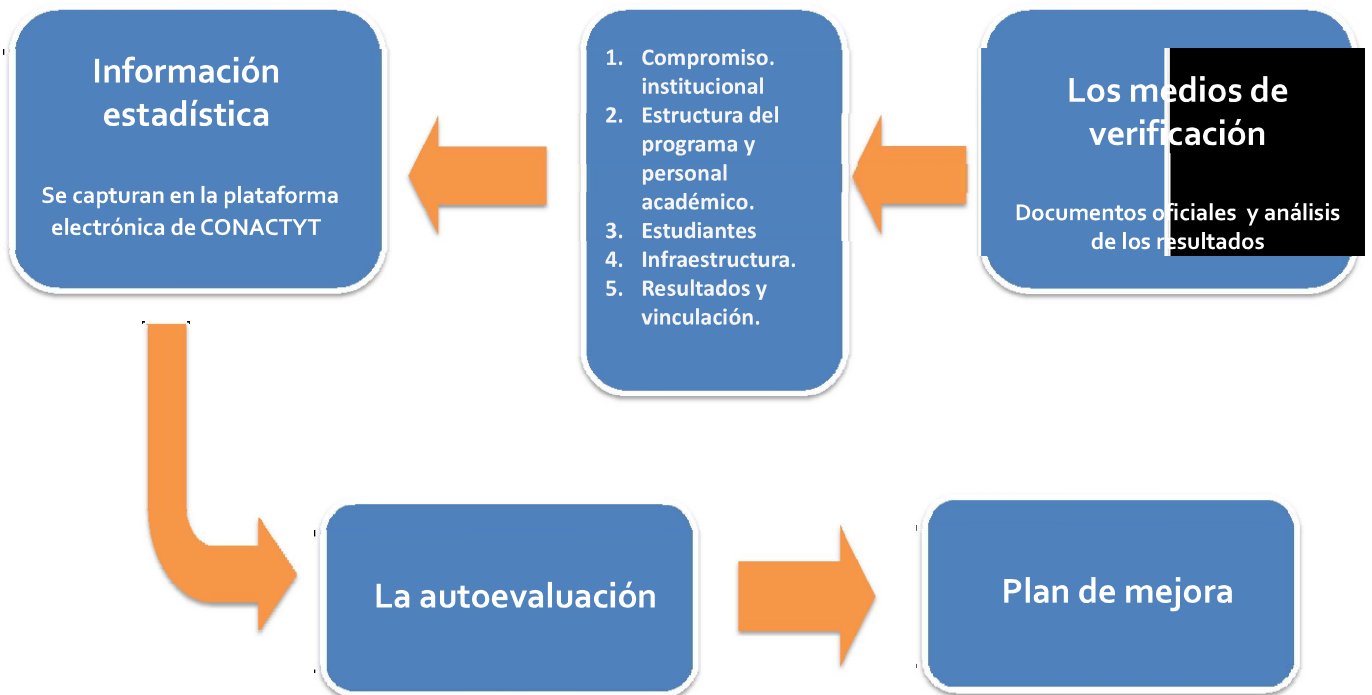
Información estadística

Se capturan en la plataforma electrónica de CONACTYT

1. Compromiso. institucional
2. Estructura del programa y personal académico.
3. Estudiantes
4. Infraestructura.
5. Resultados y vinculación.

Los medios de verificación

Documentos oficiales y análisis de los resultados

La autoevaluación

Plan de mejora